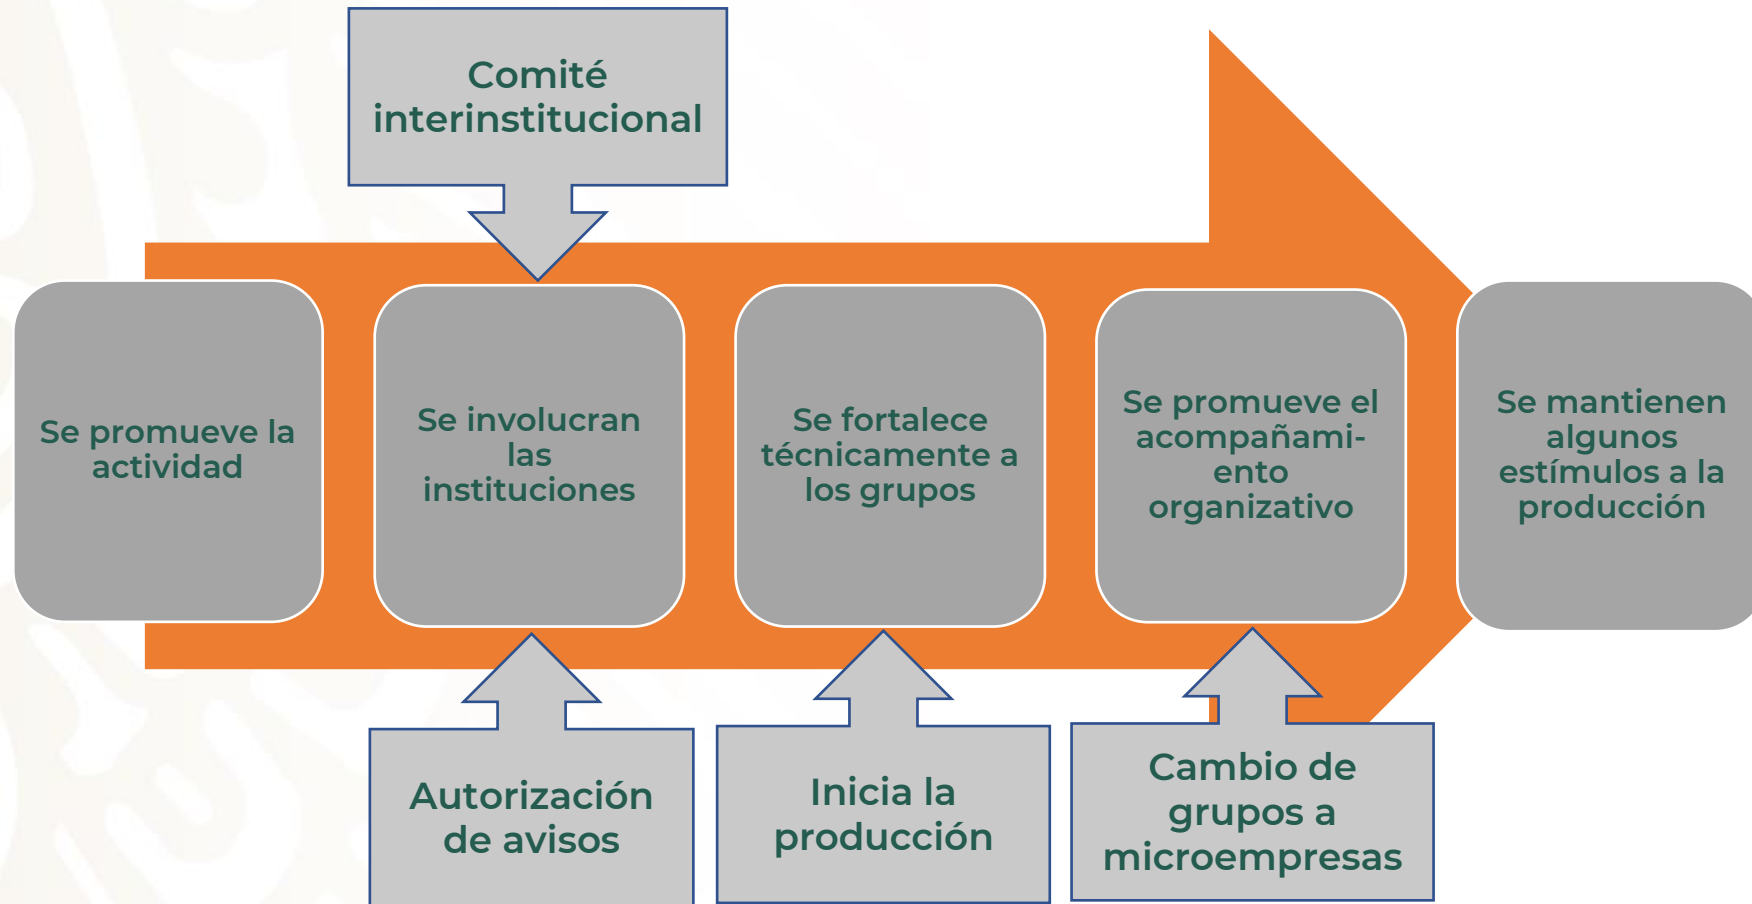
Comité interinstitucional

Se promueve la actividad

Se involucran las instituciones

Se fortalece técnicamente a los grupos

Se promueve el acompañamiento organizativo

Se mantienen algunos estímulos a la producción

Autorización de avisos

Inicia la producción

Cambio de grupos a microempresas